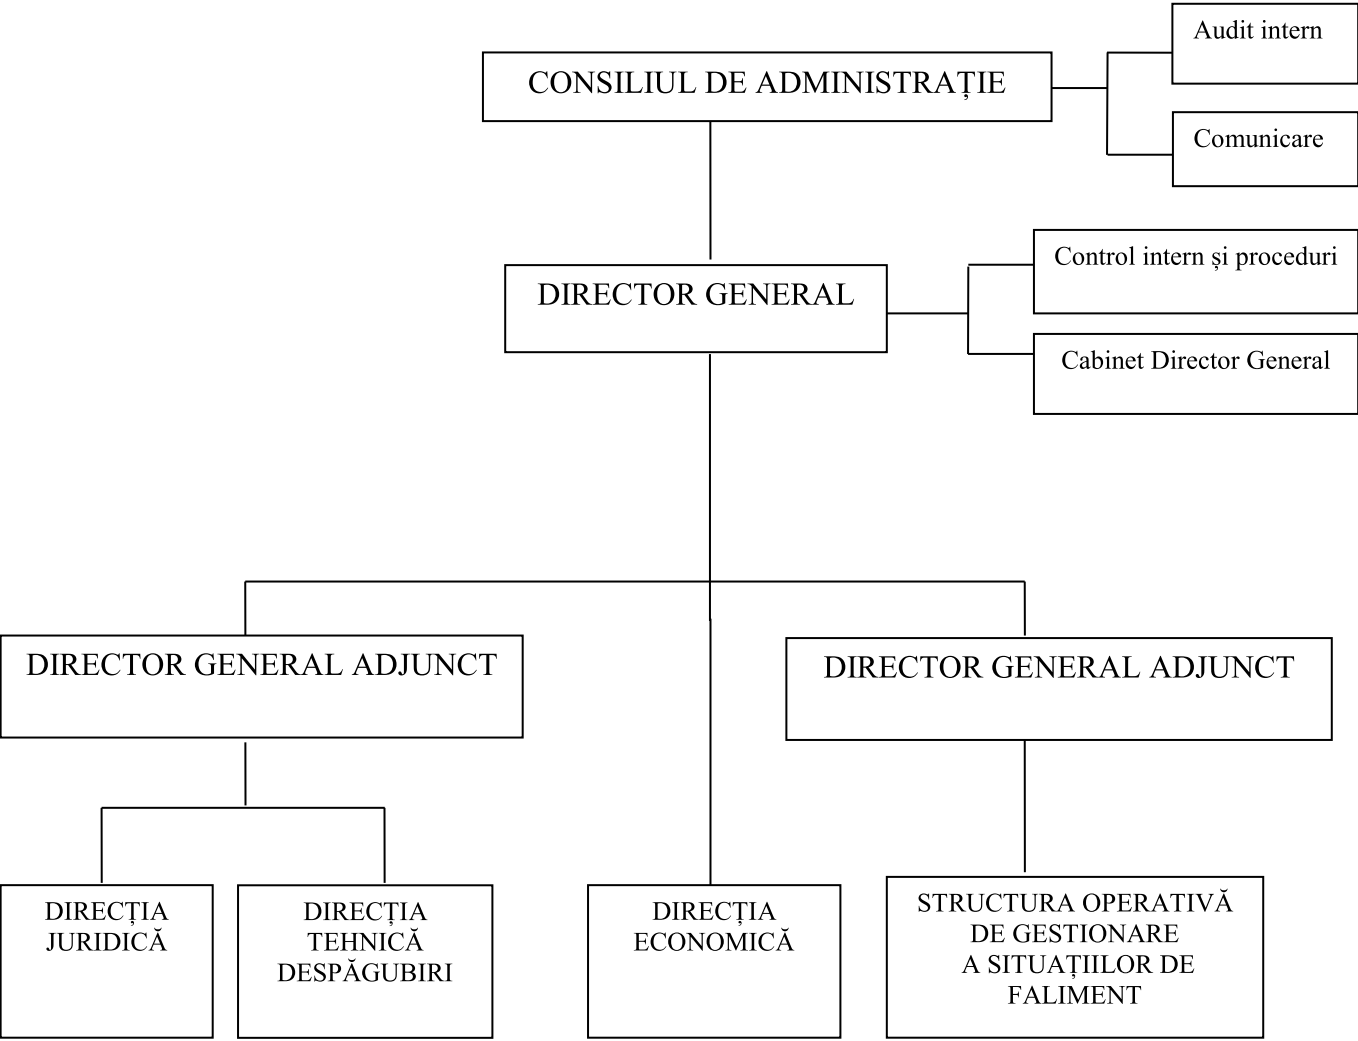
CONSILIUL DE ADMINISTRAȚIE

Audit intern

Comunicare

DIRECTOR GENERAL

Control intern și proceduri

Cabinet Director General

DIRECTOR GENERAL ADJUNCT

DIRECTOR GENERAL ADJUNCT

DIRECȚIA JURIDICĂ

DIRECȚIA TEHNICĂ DESPĂGUBIRI

DIRECȚIA ECONOMICĂ

STRUCTURA OPERATIVĂ DE GESTIONARE A SITUAȚIILOR DE FALIMENT